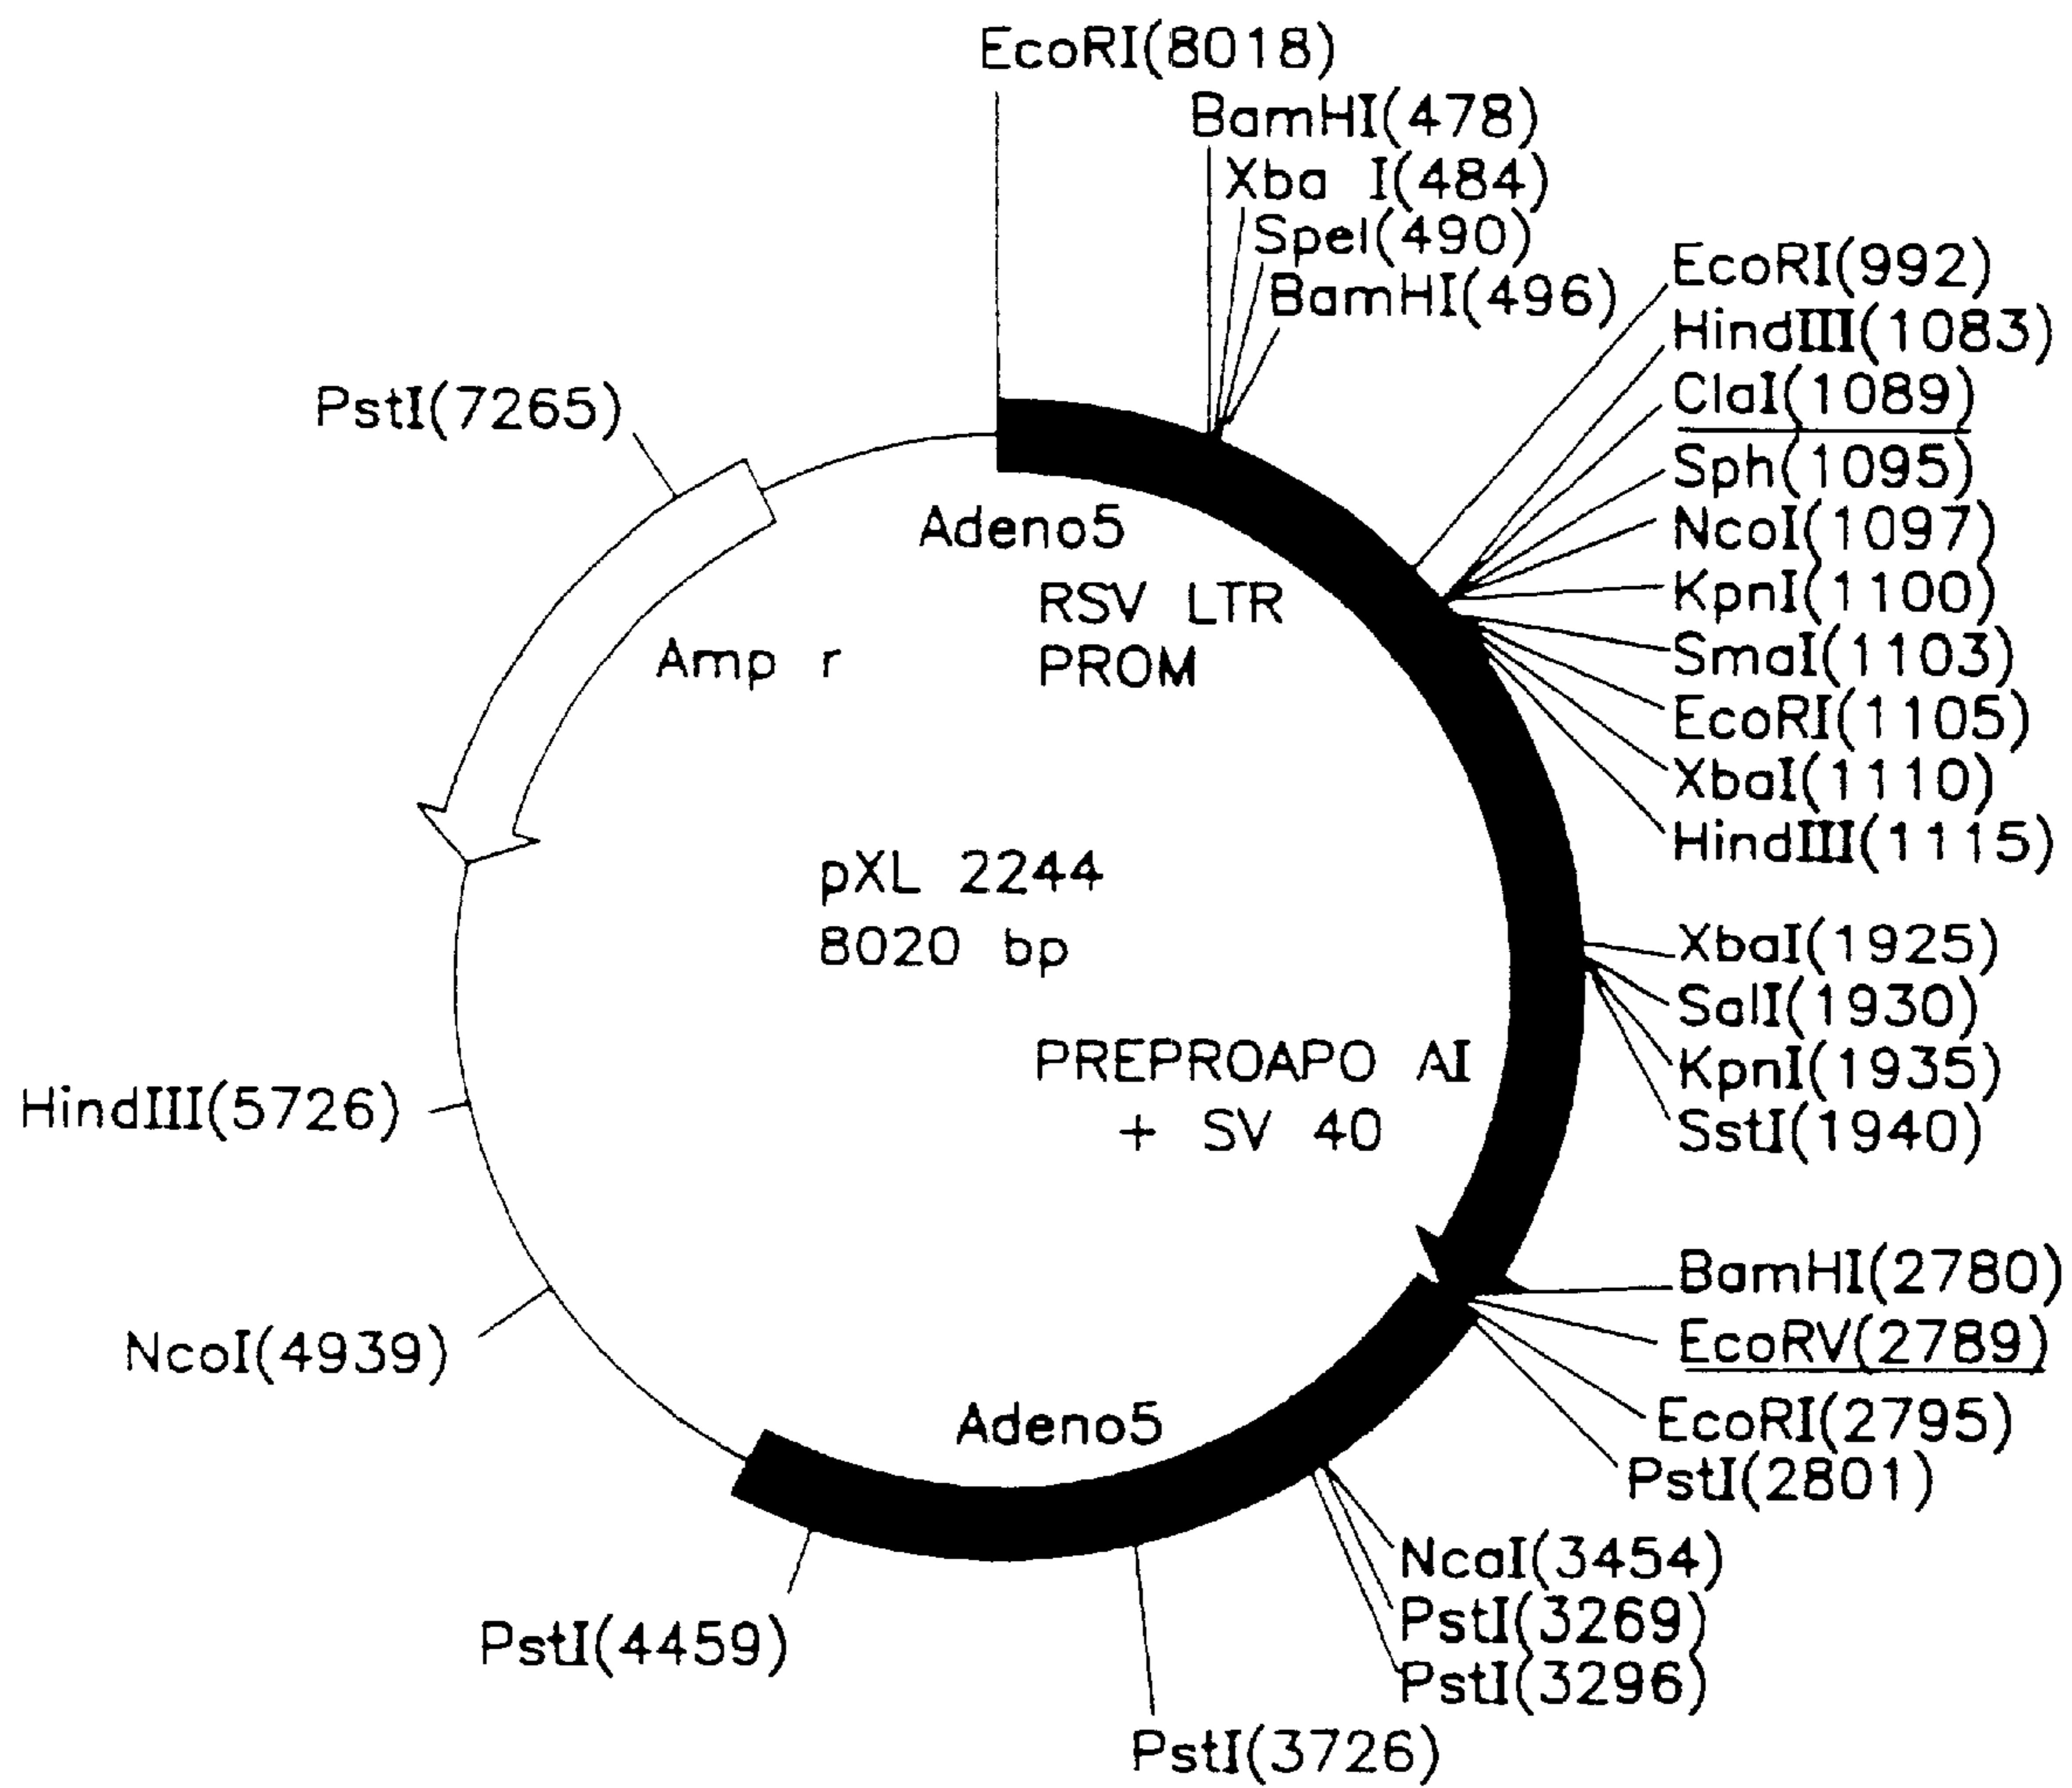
EcoRI(8018)
BamHI(478)
Xba I(484)
SpeI(490)
BamHI(496)
EcoRI(992)
HindIII(1083)
ClaI(1089)
Sph(1095)
NcoI(1097)
KpnI(1100)
SmaI(1103)
EcoRI(1105)
XbaI(1110)
HindIII(1115)
PstI(7265)
Adeno5
RSV LTR
PROM
Amp r
pXL 2244
8020 bp
XbaI(1925)
SalI(1930)
KpnI(1935)
SstI(1940)
PREPROAPO AI
+ SV 40
HindIII(5726)
BamHI(2780)
EcoRV(2789)
EcoRI(2795)
PstI(2801)
NcoI(4939)
Adeno5
NcaI(3454)
PstI(3269)
PstI(3296)
PstI(4459)
PstI(3726)